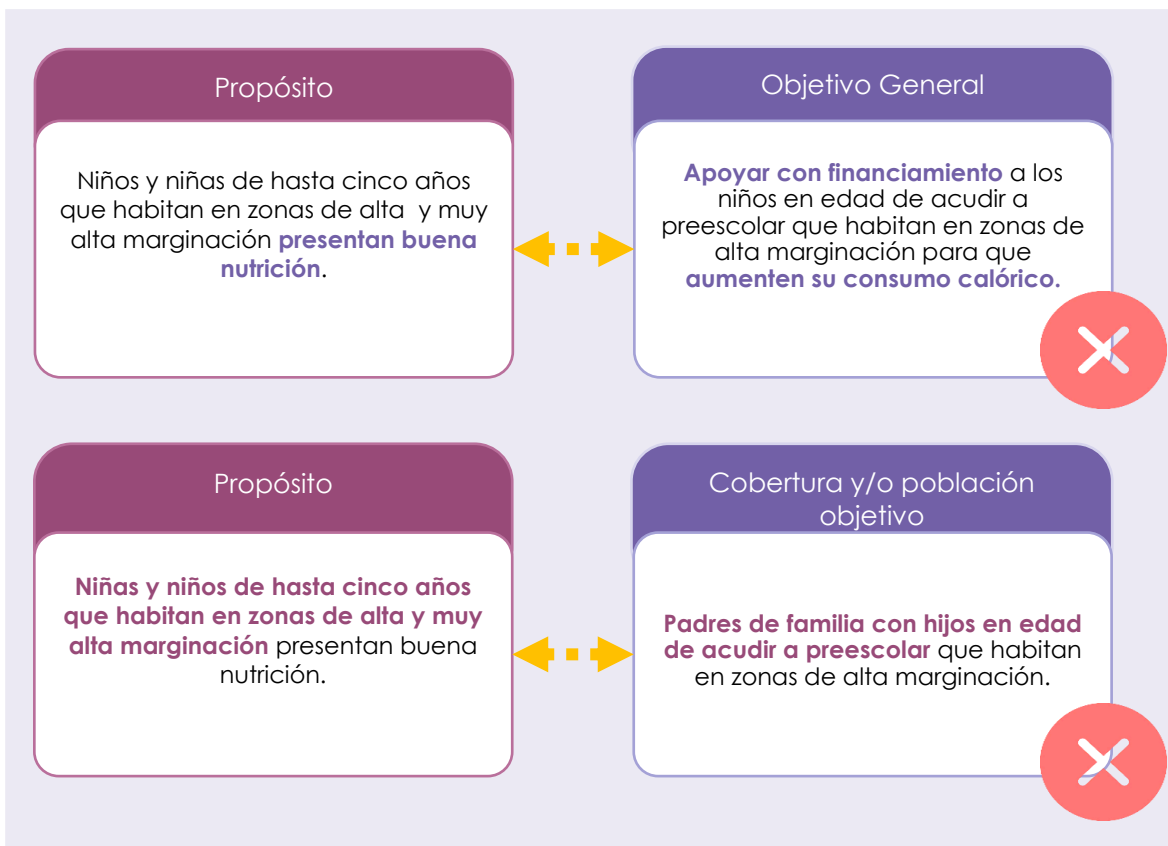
Propósito

Niños y niñas de hasta cinco años que habitan en zonas de alta y muy alta marginación presentan buena nutrición.

Objetivo General

Apoyar con financiamiento a los niños en edad de acudir a preescolar que habitan en zonas de alta marginación para que aumenten su consumo calórico.

Propósito

Niñas y niños de hasta cinco años que habitan en zonas de alta y muy alta marginación presentan buena nutrición.

Cobertura y/o población objetivo

Padres de familia con hijos en edad de acudir a preescolar que habitan en zonas de alta marginación.